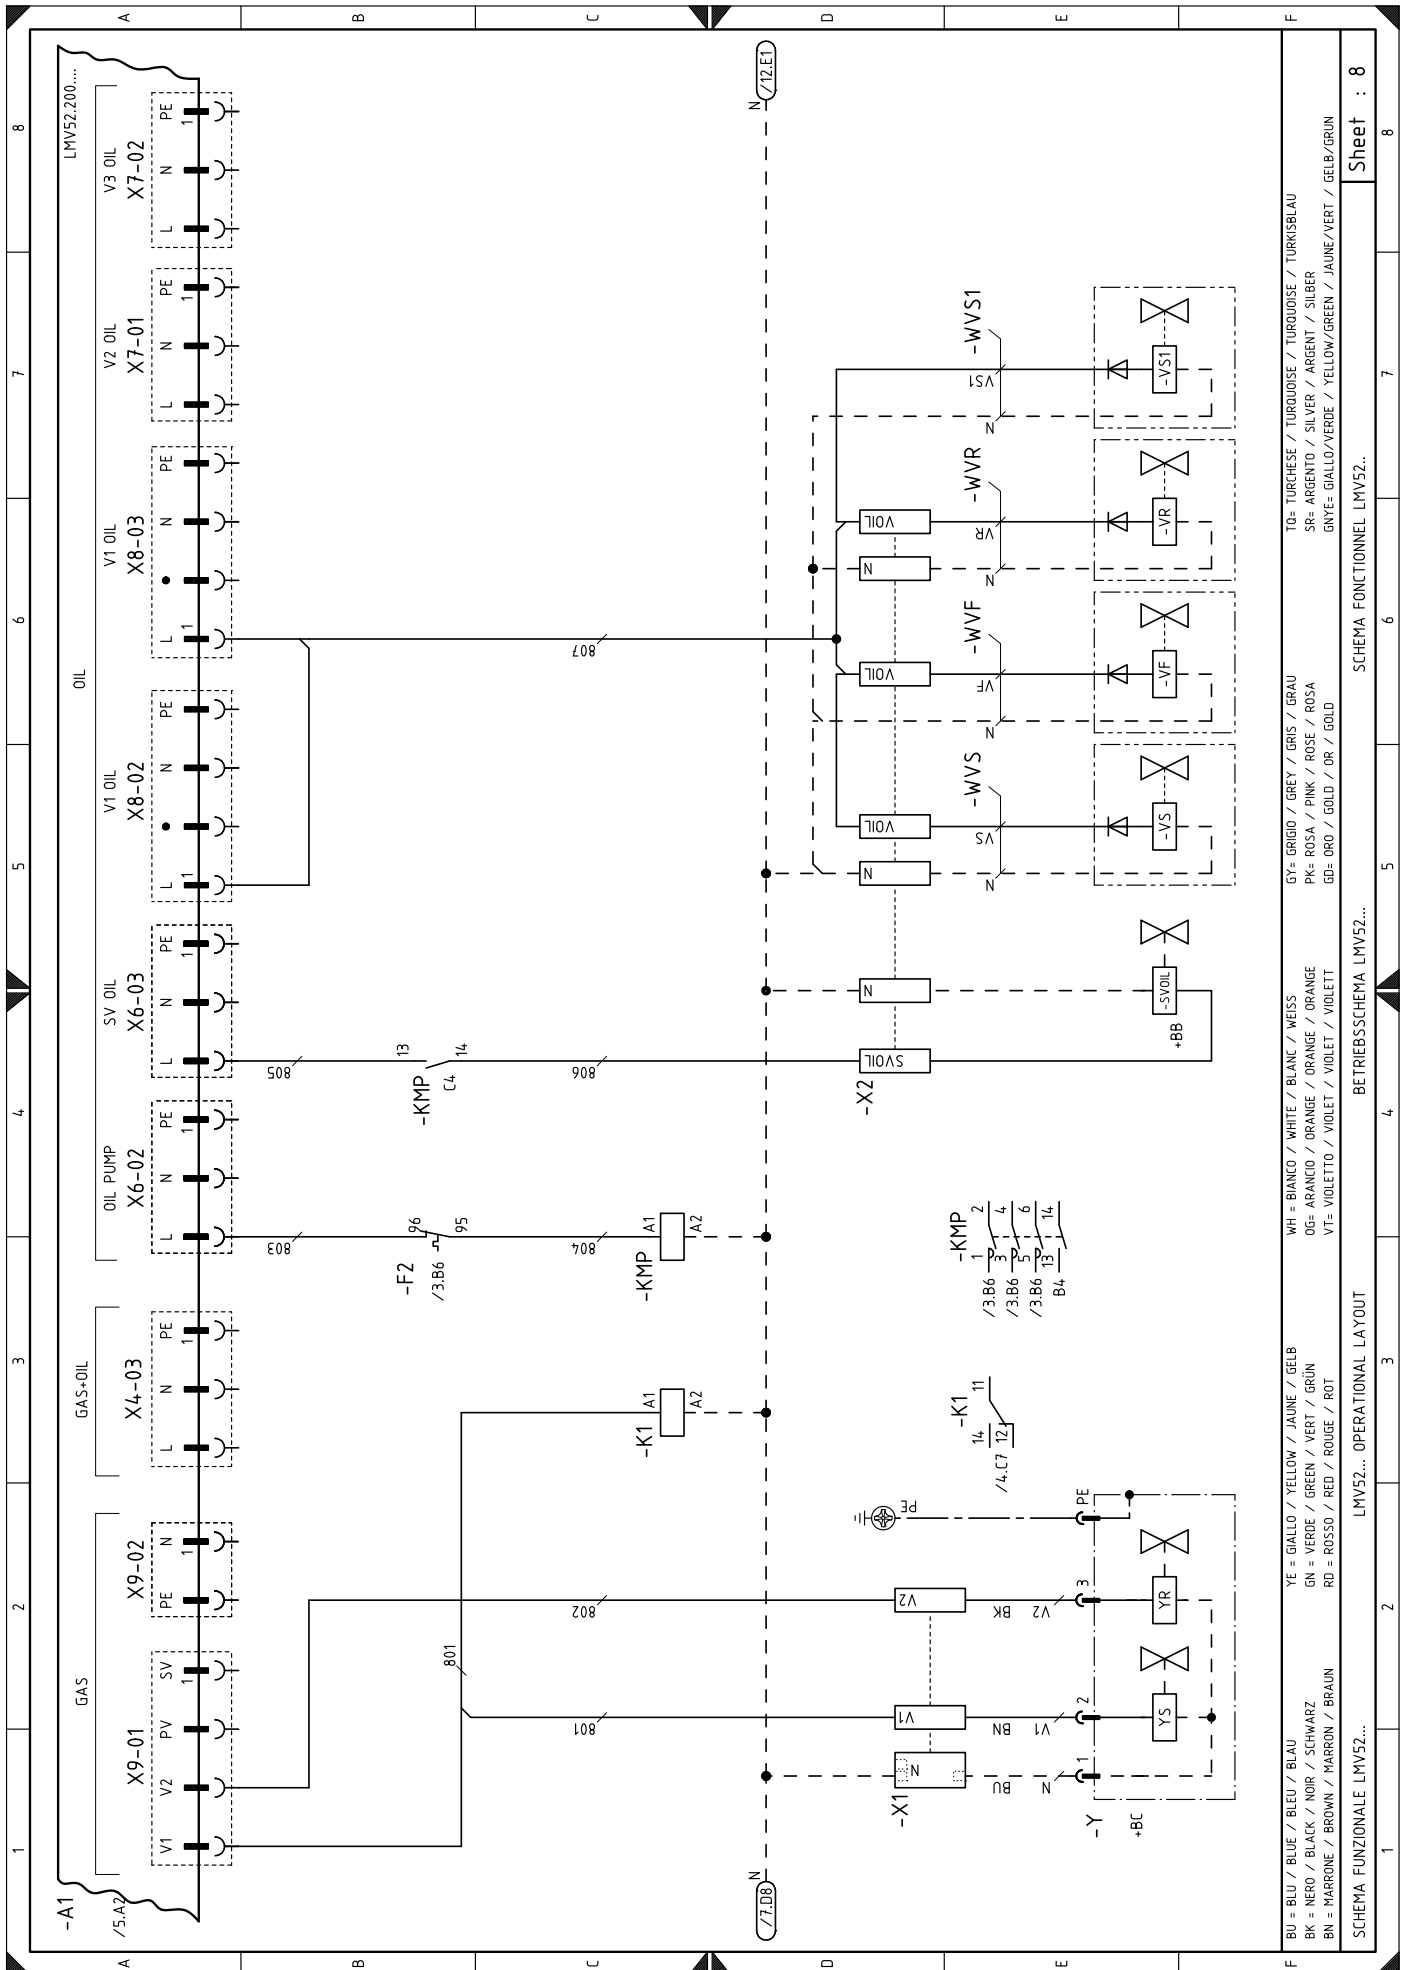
A B C D E F

8 7 6 5 4 3 2 1

LMV52.200....

V3 OIL
X7-02
PE 1
N
L

V2 OIL
X7-01
PE
N
L

V1 OIL
X8-03
PE
N
L 1

OIL

V1 OIL
X8-02
PE
N
L 1

SV OIL
X6-03
PE 1
N
L

OIL PUMP
X6-02
PE 1
N
L

GAS+OIL
X4-03
PE 1
N
L

GAS

X9-02
N 1
PE

X9-01
SV
PV
V2
V1

-A1
/5.A2

N /12.E1
N /7.D8

807
805
806
803
804
802
801
801

13 14
-KMP
C4

96 95
-F2
/3.B6

A1 A2
-KMP

A1 A2
-K1

-X2
VOIL
N
VOIL
VOIL
N
N
SVOIL

-X1
V2
V1
N

-WVS1
VS1
N
-VS1

-WVR
VR
N
-VR

-WVF
VF
N
-VF

-WVS
VS
N
-VS

-SVOIL
+BB

-KMP
1 2
/3.B6 3 4
/3.B6 5 6
/3.B6 13 14
B4

-K1
14 11
/4.C7 12

PE
PE
3 V2 BK
2 V1 BN
1 N BU
YR
YS
-Y
+BC

BU = BLU / BLUE / BLEU / BLAU
BK = NERO / BLACK / NOIR / SCHWARZ
BN = MARRONE / BROWN / MARRON / BRAUN

YE = GIALLO / YELLOW / JAUNE / GELB
GN = VERDE / GREEN / VERT / GRÜN
RD = ROSSO / RED / ROUGE / ROT

WH = BIANCO / WHITE / BLANC / WEISS
OG= ARANCIO / ORANGE / ORANGE / ORANGE
VT= VIOLETTO / VIOLET / VIOLET / VIOLETT

GY= GRIGIO / GREY / GRIS / GRAU
PK= ROSA / PINK / ROSE / ROSA
GD= ORO / GOLD / OR / GOLD

TQ= TURCHESE / TURQUOISE / TURQUOISE / TURKISBLAU
SR= ARGENTO / SILVER / ARGENT / SILBER
GNYE= GIALLO/VERDE / YELLOW/GREEN / JAUNE/VERT / GELB/GRÜN

SCHEMA FUNZIONALE LMV52..
LMV52.. OPERATIONAL LAYOUT
BETRIEBSSCHEMA LMV52..
SCHEMA FONCTIONNEL LMV52..

Sheet : 8